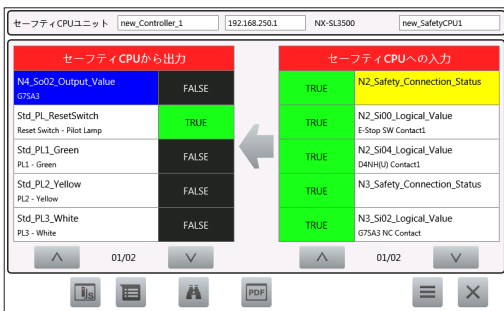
セーフティCPUユニット new_Controller_1 192.168.250.1 NX-SL3500 new_SafetyCPU1

セーフティCPUから出力

| | |
|---|---|
| N4_So02_Output_Value G7SA3 | FALSE |
| Std_PL_ResetSwitch Reset Switch - Pilot Lamp | TRUE |
| Std_PL1_Green PL1 - Green | FALSE |
| Std_PL2_Yellow PL2 - Yellow | FALSE |
| Std_PL3_White PL3 - White | FALSE |

01/02

セーフティCPUへの入力

| | |
|---|---|
| TRUE | N2_Safety_Connection_Status |
| TRUE | N2_Si00_Logical_Value E-Stop SW Contact1 |
| TRUE | N2_Si04_Logical_Value D4NH(U) Contact1 |
| TRUE | N3_Safety_Connection_Status |
| TRUE | N3_Si02_Logical_Value G7SA3 NC Contact |

01/02

PDF